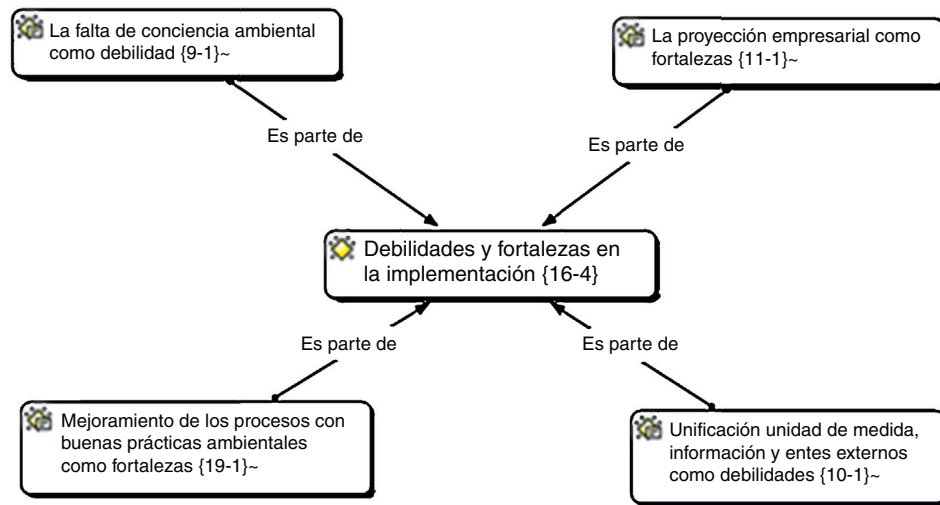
La falta de conciencia ambiental como debilidad {9-1}~

La proyección empresarial como fortalezas {11-1}~

Es parte de

Es parte de

Debilidades y fortalezas en la implementación {16-4}

Es parte de

Es parte de

Mejoramiento de los procesos con buenas prácticas ambientales como fortalezas {19-1}~

Unificación unidad de medida, información y entes externos como debilidades {10-1}~